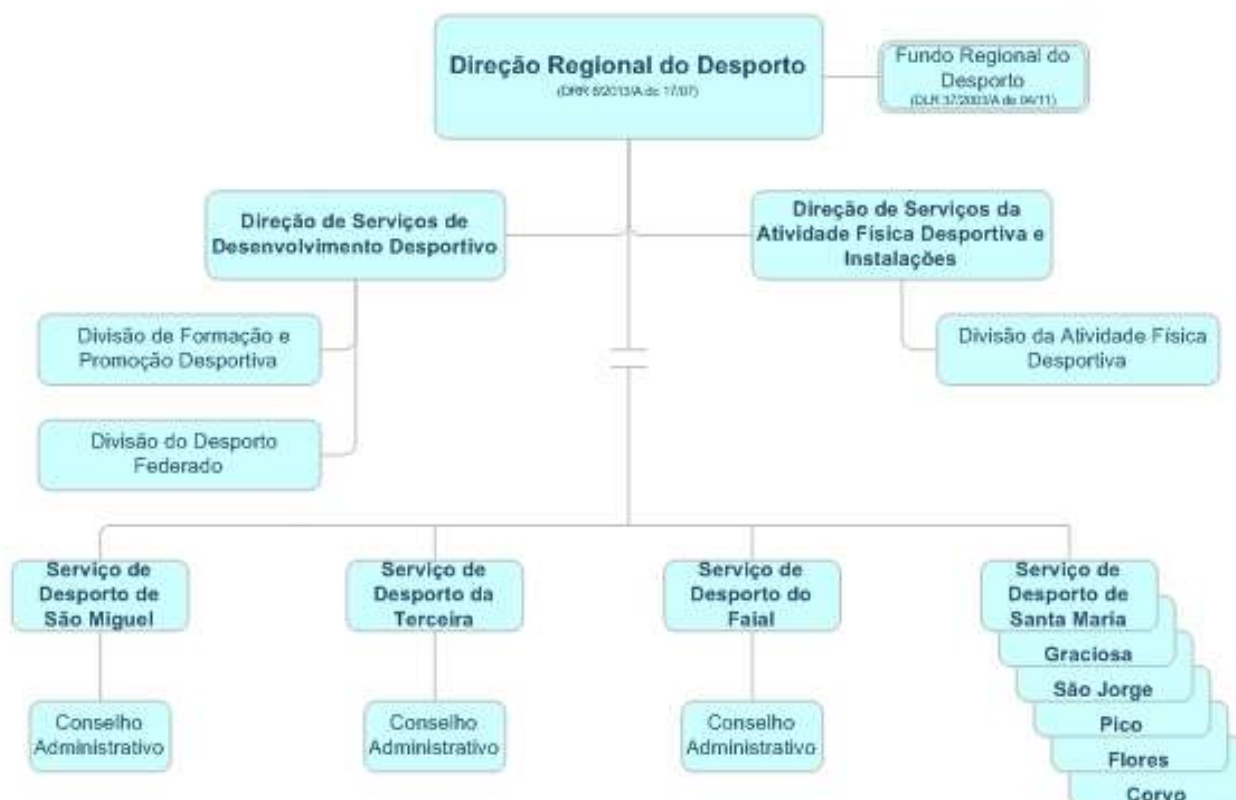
Direção Regional do Desporto
(DRR 8/2013/A de 17/07)

Fundo Regional do Desporto
(DLR 37/2003/A de 04/11)

Direção de Serviços de Desenvolvimento Desportivo

Direção de Serviços da Atividade Física Desportiva e Instalações

Divisão de Formação e Promoção Desportiva

Divisão da Atividade Física Desportiva

Divisão do Desporto Federado

Serviço de Desporto de São Miguel

Serviço de Desporto da Terceira

Serviço de Desporto do Faial

Serviço de Desporto de Santa Maria

Graciosa

São Jorge

Pico

Flores

Corvo

Conselho Administrativo

Conselho Administrativo

Conselho Administrativo